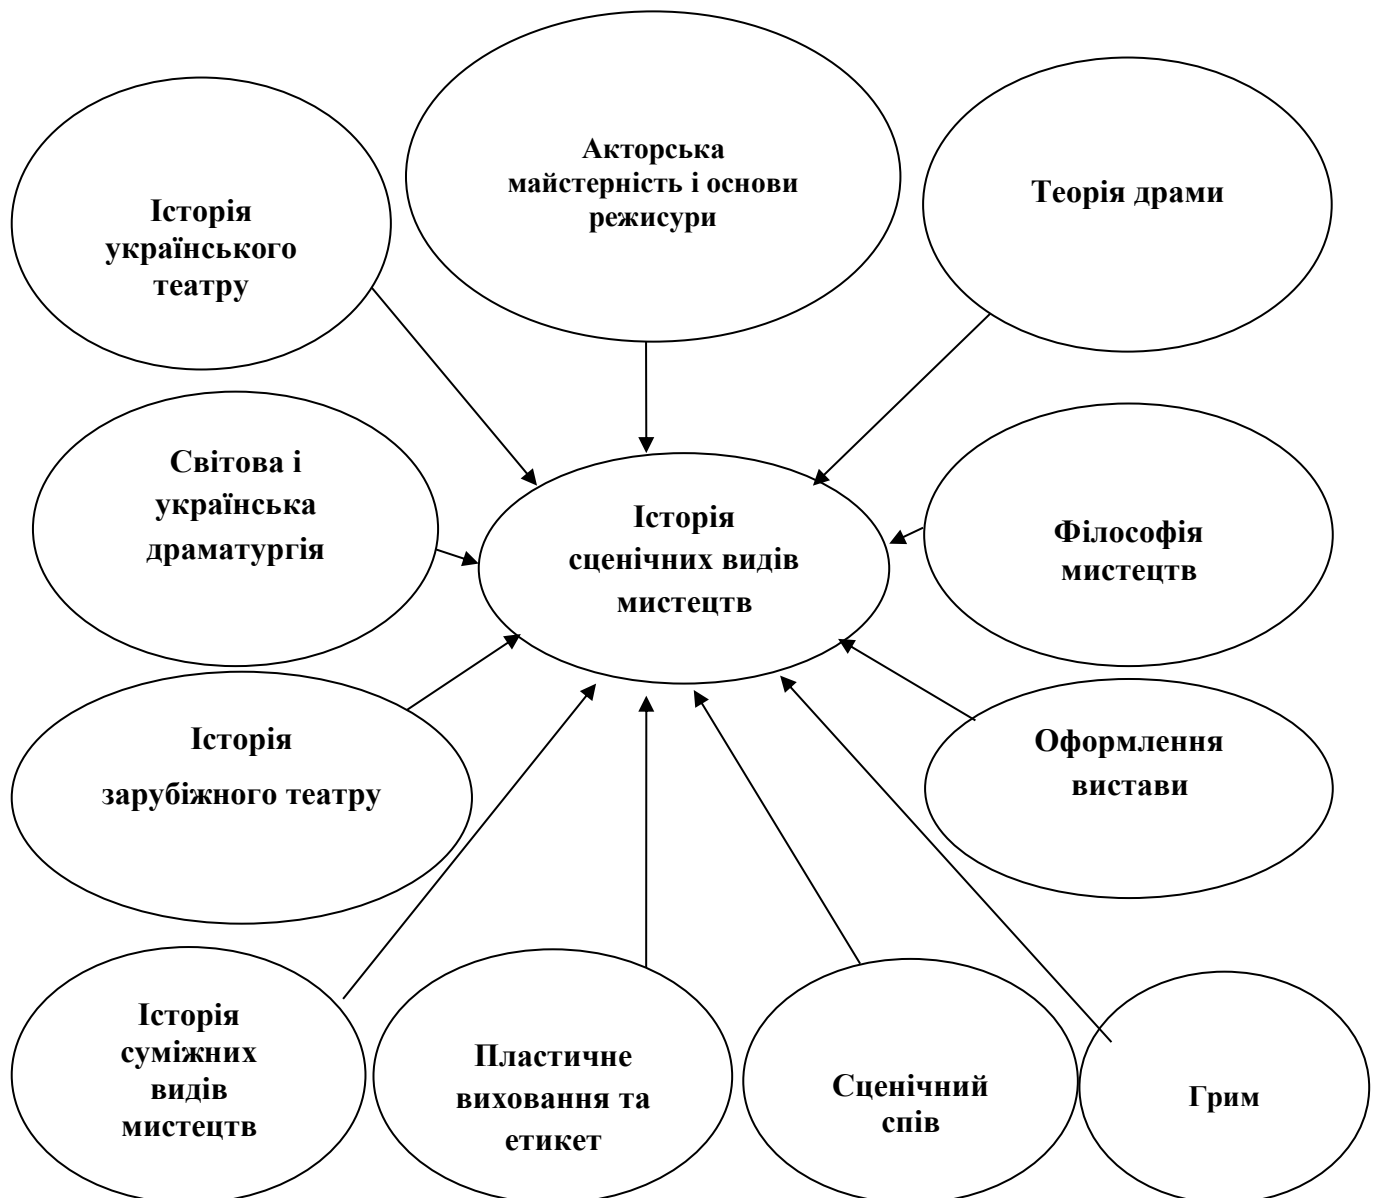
Історія українського театру

Акторська майстерність і основи режисури

Теорія драми

Світова і українська драматургія

Історія сценічних видів мистецтв

Філософія мистецтв

Історія зарубіжного театру

Оформлення вистави

Історія суміжних видів мистецтв

Пластичне виховання та етикет

Сценічний спів

Грим